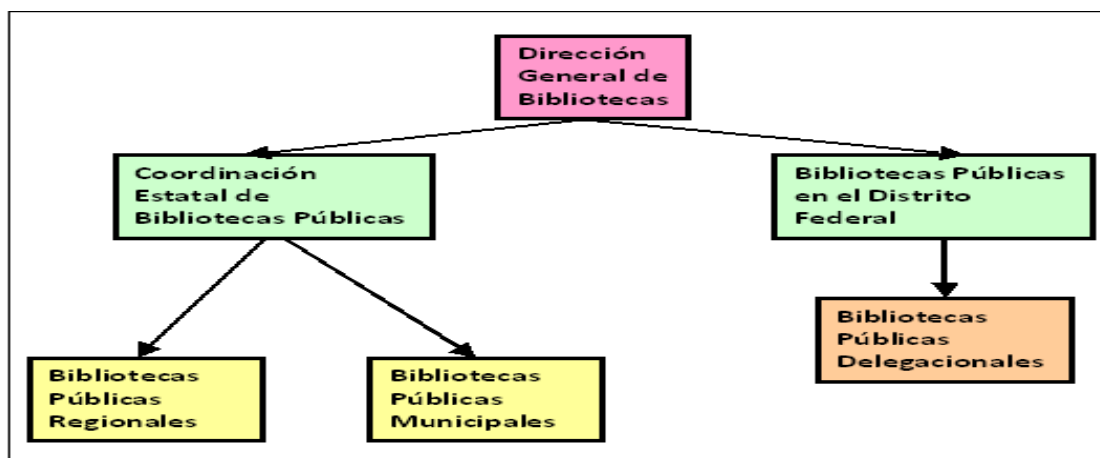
Dirección General de Bibliotecas

Coordinación Estatal de Bibliotecas Públicas

Bibliotecas Públicas en el Distrito Federal

Bibliotecas Públicas Delegacionales

Bibliotecas Públicas Regionales

Bibliotecas Públicas Municipales